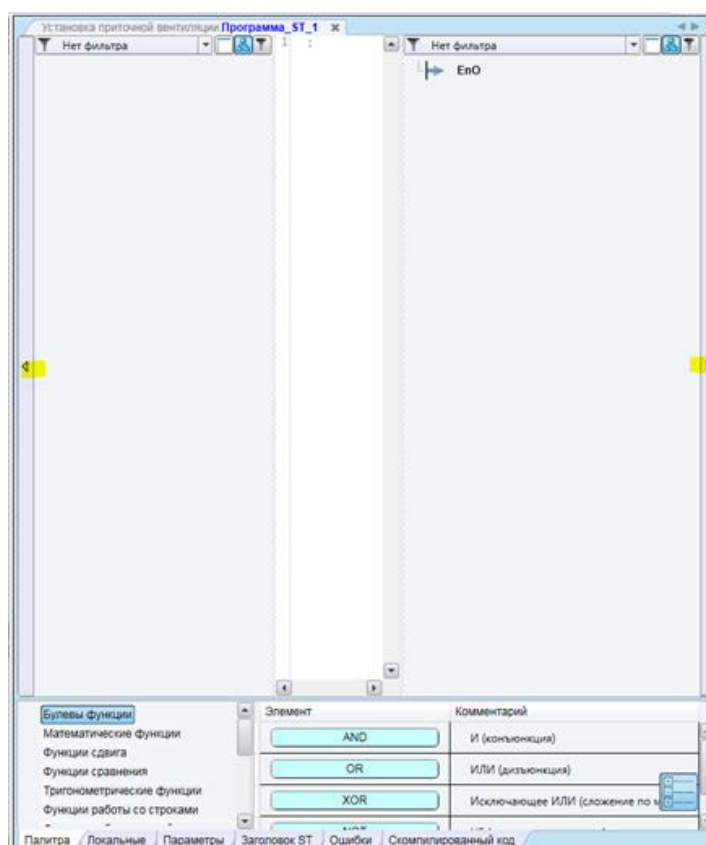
Установка приточной вентиляции Программа_ST_1 ×

Нет фильтра

1 ;

Нет фильтра

EnO

Булевы функции
Математические функции
Функции сдвига
Функции сравнения
Тригонометрические функции
Функции работы со строками

| Элемент | Комментарий |
|---|---|
| AND | И (конъюнкция) |
| OR | ИЛИ (дизъюнкция) |
| XOR | Исключающее ИЛИ (сложение по м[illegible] |
| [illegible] | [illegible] |

Палитра | Локальные | Параметры | Заголовок ST | Ошибки | Скомпилированный код